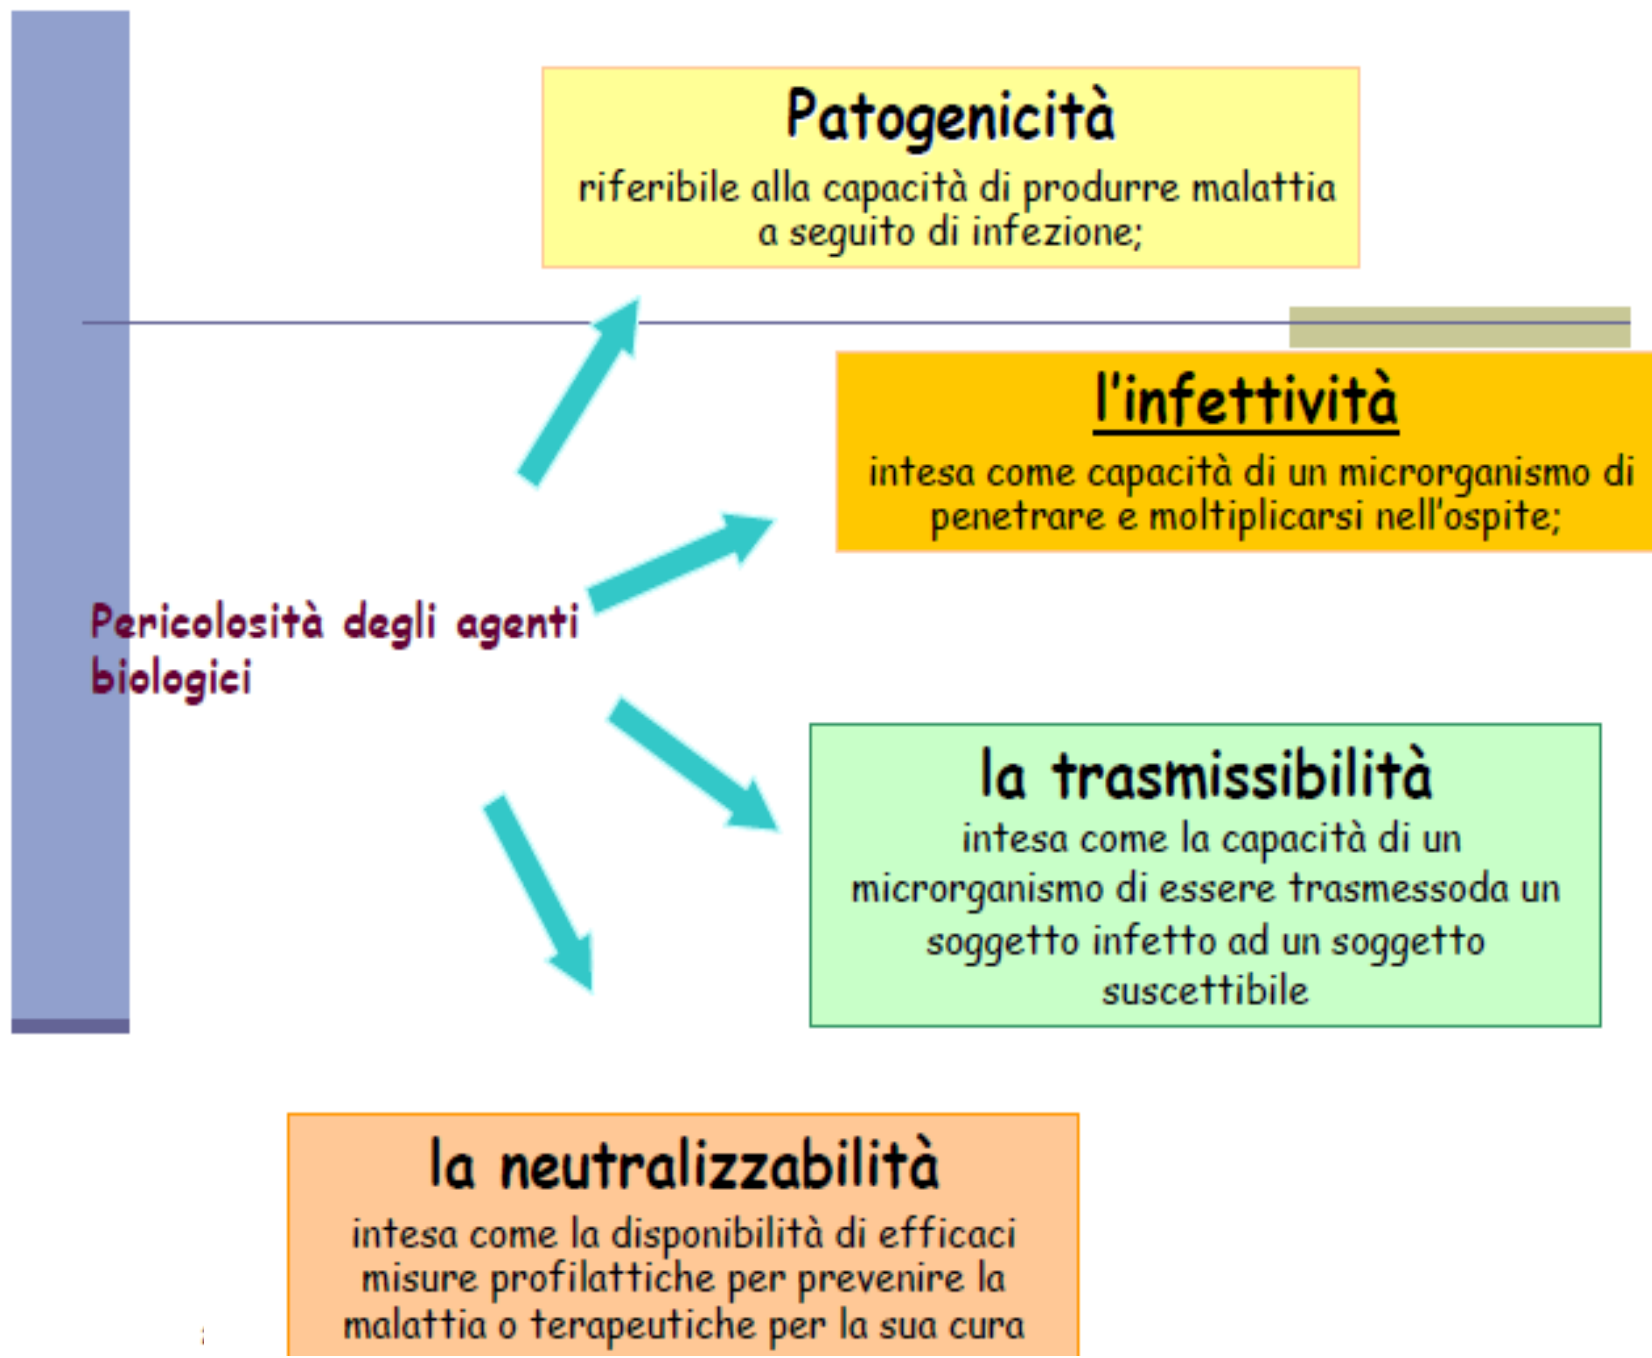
Patogenicità
riferibile alla capacità di produrre malattia a seguito di infezione;

l'infettività
intesa come capacità di un microrganismo di penetrare e moltiplicarsi nell'ospite;

Pericolosità degli agenti biologici

la trasmissibilità
intesa come la capacità di un microrganismo di essere trasmessoda un soggetto infetto ad un soggetto suscettibile

la neutralizzabilità
intesa come la disponibilità di efficaci misure profilattiche per prevenire la malattia o terapeutiche per la sua cura